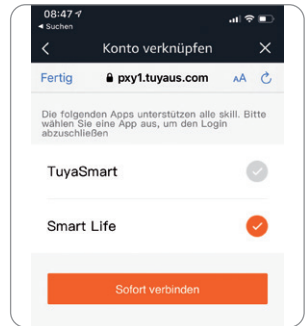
08:47
◂ Suchen

Konto verknüpfen

Fertig pxy1.tuyaus.com AA

Die folgenden Apps unterstützen alle skill. Bitte wählen Sie eine App aus, um den Login abzuschließen

TuyaSmart

Smart Life

Sofort verbinden